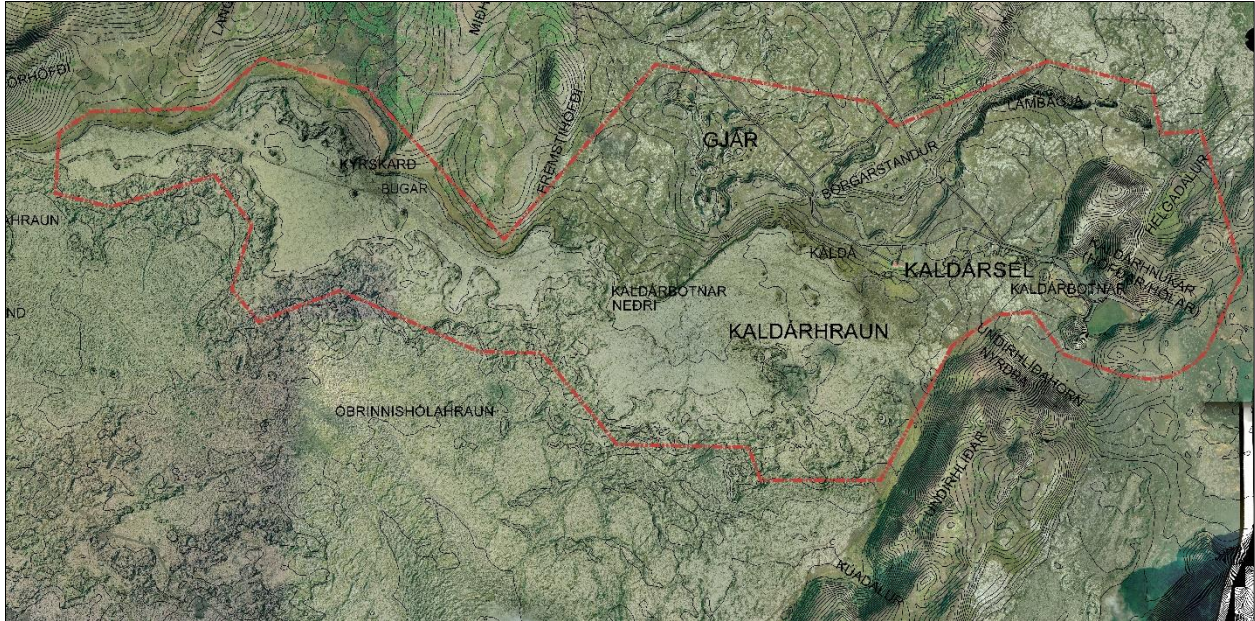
ORHÖFÐI

LAN

MIÐH

KÝRSKARÐ

BUGAR

FREMSTIHÖFÐI

GJÁR

LAMBAGJÁ

BORGARSTANDUR

HELGADALUR

AHRAUN

KALDÁ

KALDÁRSEL

KALDÁRHNÚKAR (HÖFÐAR/HÓLAR)

KALDÁRBOTNAR

KALDÁRBOTNAR NEÐRI

ND

KALDÁRHRAUN

UNDIRHLÍÐAHORN NYRÐRA

ÓBRINNISHÓLAHRAUN

UNDIRHLÍÐAR

KÚADALUR